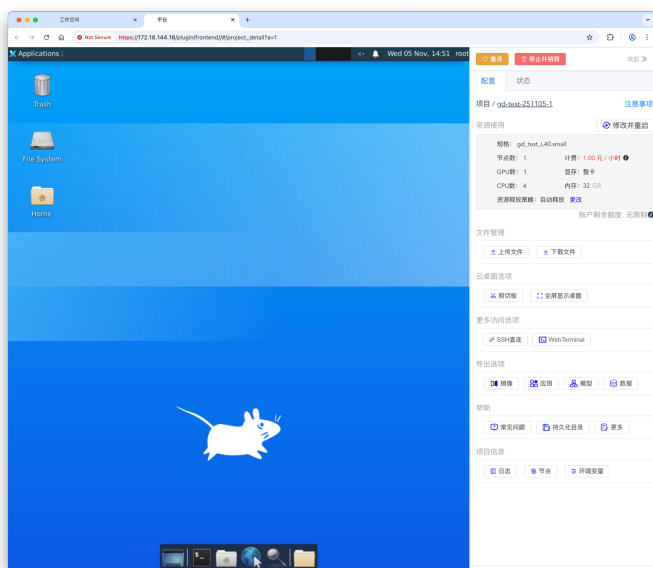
工作空间
平台
Not Secure https://172.18.144.18/plugin/frontend/#/project_detail?a=1
Applications
Wed 05 Nov, 14:51 root
Trash
File System
Home
重启
停止并销毁
收起
配置
状态
项目 / gd-test-251105-1
注意事项
资源使用
修改并重启
规格: gd_test_L40.small
节点数: 1
计费: 1.00 元 / 小时
GPU数: 1
显存: 暂卡
CPU数: 4
内存: 32 GB
资源释放策略: 自动释放 更改
账户剩余额度: 无限制
文件管理
上传文件
下载文件
云桌面选项
剪切板
全屏显示桌面
更多访问选项
SSH直连
WebTerminal
导出选项
镜像
应用
模型
数据
帮助
常见问题
持久化目录
更多
项目信息
日志
节点
环境变量